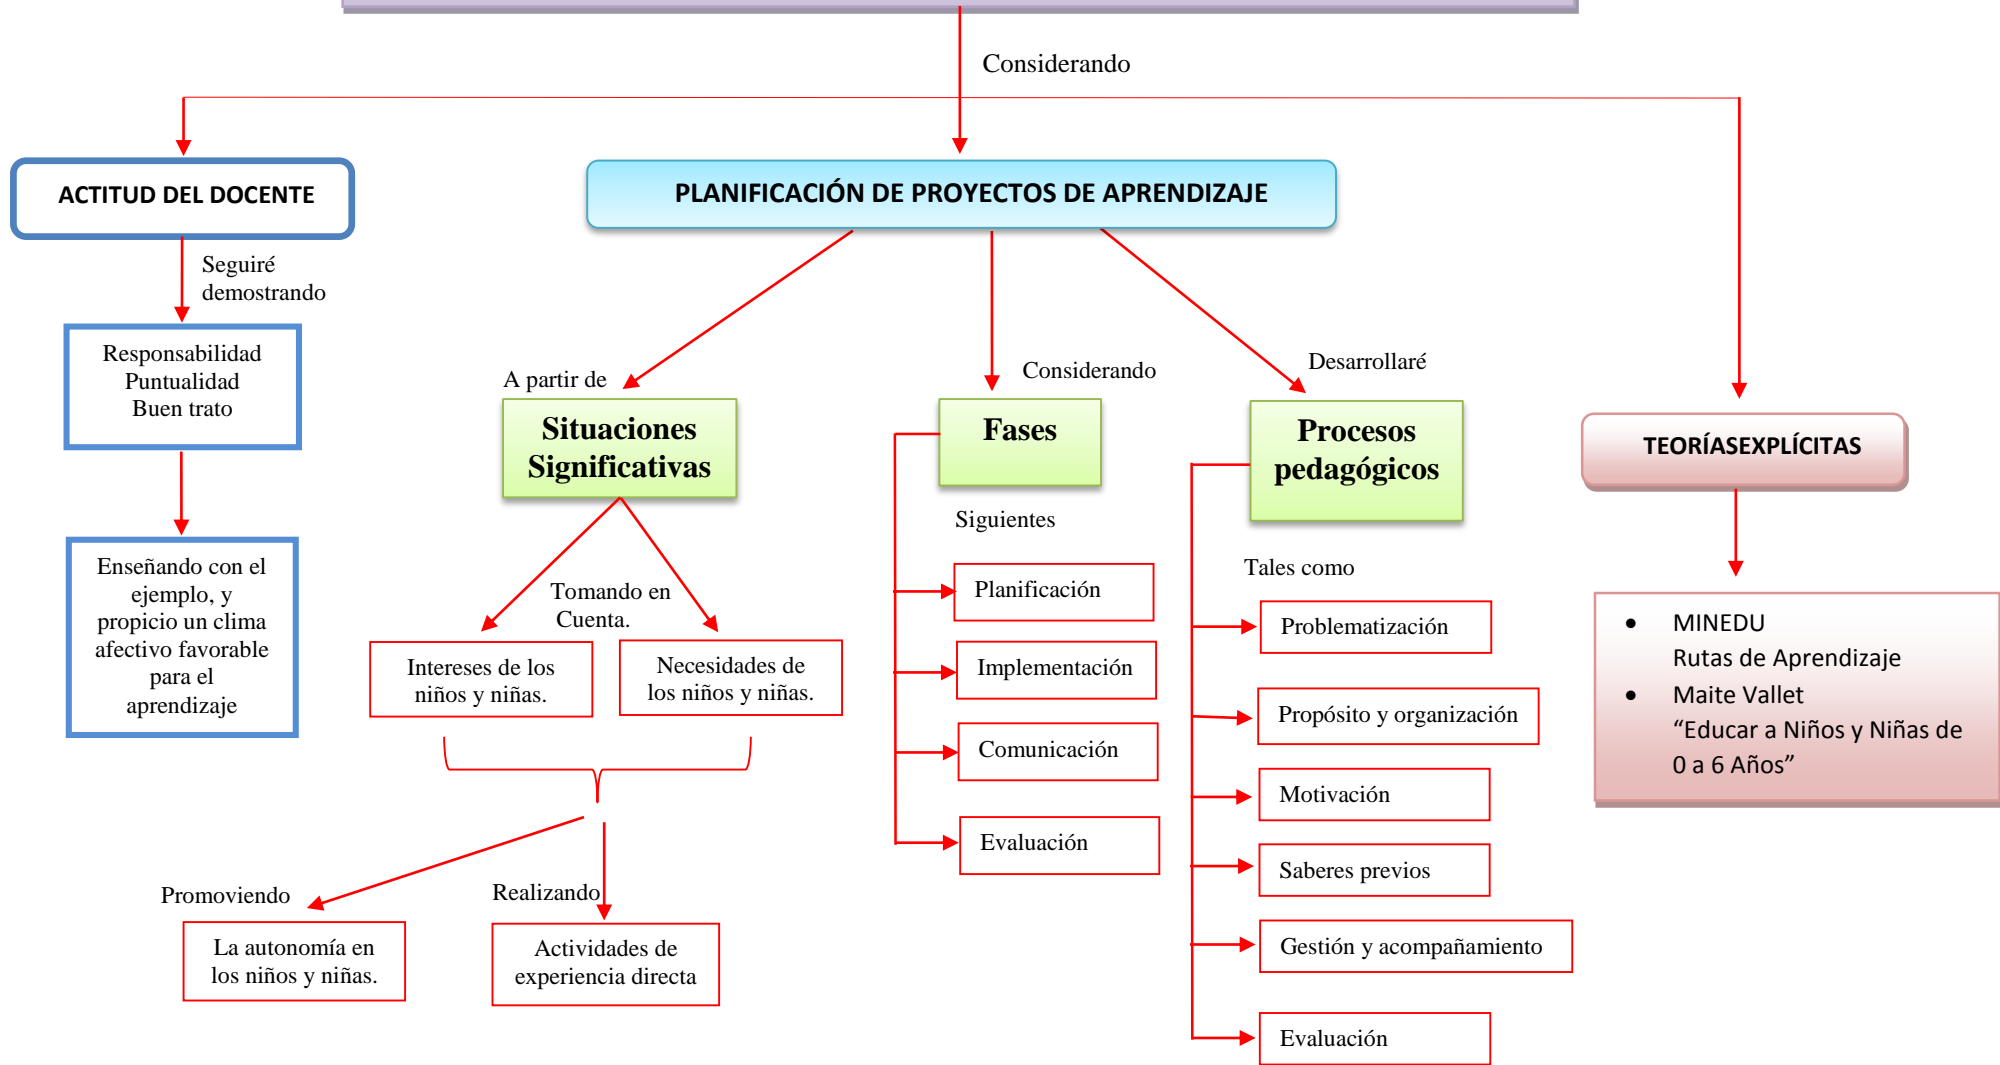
Considerando

ACTITUD DEL DOCENTE

Seguiré demostrando

Responsabilidad
Puntualidad
Buen trato

Enseñando con el ejemplo, y propicio un clima afectivo favorable para el aprendizaje

PLANIFICACIÓN DE PROYECTOS DE APRENDIZAJE

A partir de

Situaciones Significativas

Tomando en Cuenta.

Intereses de los niños y niñas.

Necesidades de los niños y niñas.

Promoviendo

La autonomía en los niños y niñas.

Realizando

Actividades de experiencia directa

Considerando

Fases

Siguientes

Planificación

Implementación

Comunicación

Evaluación

Desarrollaré

Procesos pedagógicos

Tales como

Problematización

Propósito y organización

Motivación

Saberes previos

Gestión y acompañamiento

Evaluación

TEORÍASEXPLÍCITAS

• MINEDU
Rutas de Aprendizaje
• Maite Vallet
"Educar a Niños y Niñas de 0 a 6 Años"